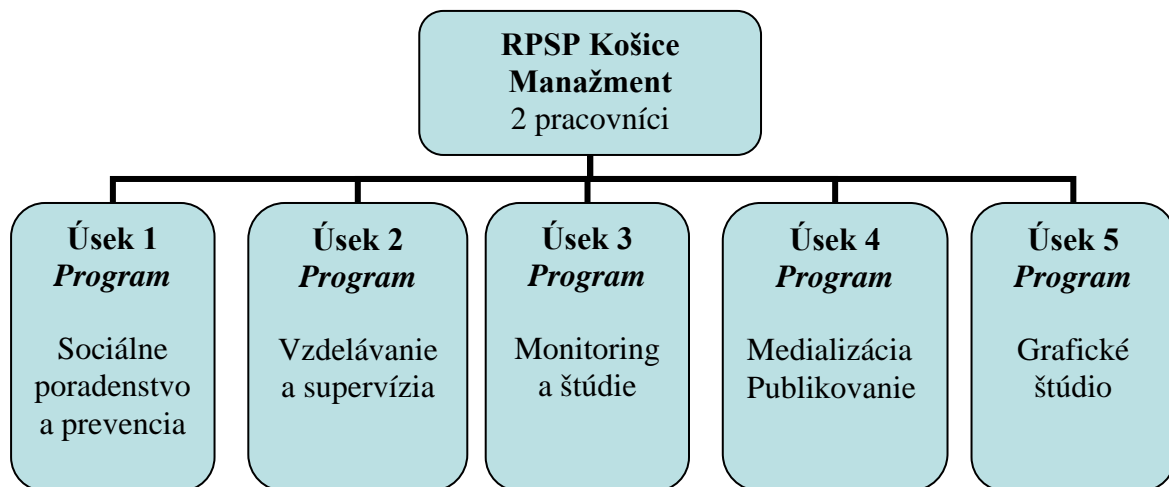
RPSP Košice
Manažment
2 pracovníci

Úsek 1
Program

Sociálne poradenstvo a prevencia

Úsek 2
Program

Vzdelávanie a supervízia

Úsek 3
Program

Monitoring a štúdie

Úsek 4
Program

Medializácia Publikovanie

Úsek 5
Program

Grafické štúdio